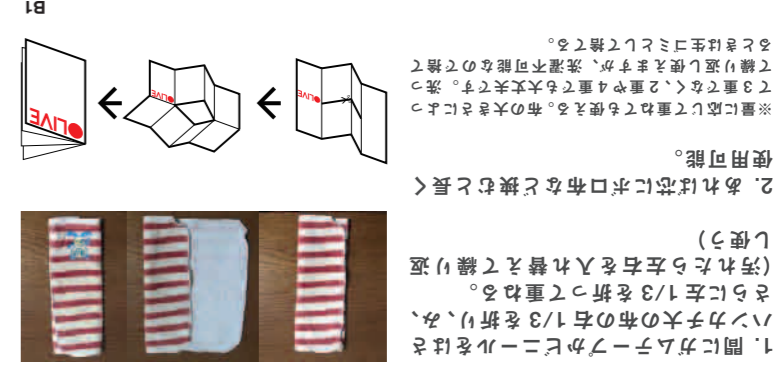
B1

1. 間にガムテープやビニールをはさみ、ハンカチ大の布の右1/3を折り、さらに左1/3を折って重ねる。
(汚れたら左右を入れ替えて繰り返し使う)

2. あればおにポロ布などを挟むと長く使用可能。

※量に応じて重ねて使える。布の大きさによって3重だけでなく、2重や4重でも大丈夫です。洗って繰り返し使えますが、洗濯不可能な布でもさらさらとゴミとして捨てる。

OLIVE
OLIVE
OLIVE